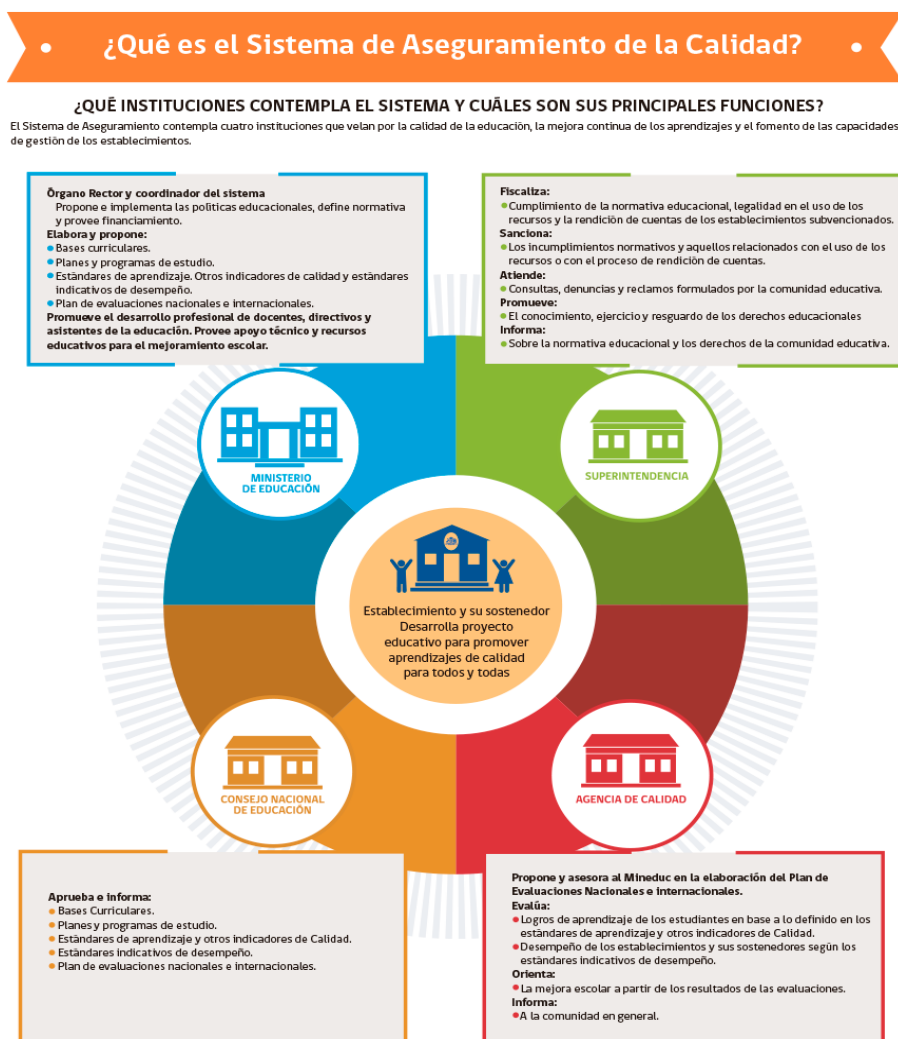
¿Qué es el Sistema de Aseguramiento de la Calidad?

¿QUÉ INSTITUCIONES CONTEMPLA EL SISTEMA Y CUÁLES SON SUS PRINCIPALES FUNCIONES?

El Sistema de Aseguramiento contempla cuatro instituciones que velan por la calidad de la educación, la mejora continua de los aprendizajes y el fomento de las capacidades de gestión de los establecimientos.

Órgano Rector y coordinador del sistema
Propone e implementa las políticas educacionales, define normativa y provee financiamiento.
Elabora y propone:
• Bases curriculares.
• Planes y programas de estudio.
• Estándares de aprendizaje. Otros indicadores de calidad y estándares indicativos de desempeño.
• Plan de evaluaciones nacionales e internacionales.
Promueve el desarrollo profesional de docentes, directivos y asistentes de la educación. Provee apoyo técnico y recursos educativos para el mejoramiento escolar.

Fiscaliza:
• Cumplimiento de la normativa educacional, legalidad en el uso de los recursos y la rendición de cuentas de los establecimientos subvencionados.
Sanciona:
• Los incumplimientos normativos y aquellos relacionados con el uso de los recursos o con el proceso de rendición de cuentas.
Atiende:
• Consultas, denuncias y reclamos formulados por la comunidad educativa.
Promueve:
• El conocimiento, ejercicio y resguardo de los derechos educacionales
Informa:
• Sobre la normativa educacional y los derechos de la comunidad educativa.

MINISTERIO DE EDUCACIÓN

SUPERINTENDENCIA

Establecimiento y su sostenedor
Desarrolla proyecto educativo para promover aprendizajes de calidad para todos y todas

CONSEJO NACIONAL DE EDUCACIÓN

AGENCIA DE CALIDAD

Aprueba e informa:
• Bases Curriculares.
• Planes y programas de estudio.
• Estándares de aprendizaje y otros indicadores de Calidad.
• Estándares indicativos de desempeño.
• Plan de evaluaciones nacionales e internacionales.

Propone y asesora al Mineduc en la elaboración del Plan de Evaluaciones Nacionales e internacionales.
Evalúa:
• Logros de aprendizaje de los estudiantes en base a lo definido en los estándares de aprendizaje y otros indicadores de Calidad.
• Desempeño de los establecimientos y sus sostenedores según los estándares indicativos de desempeño.
Orienta:
• La mejora escolar a partir de los resultados de las evaluaciones.
Informa:
• A la comunidad en general.